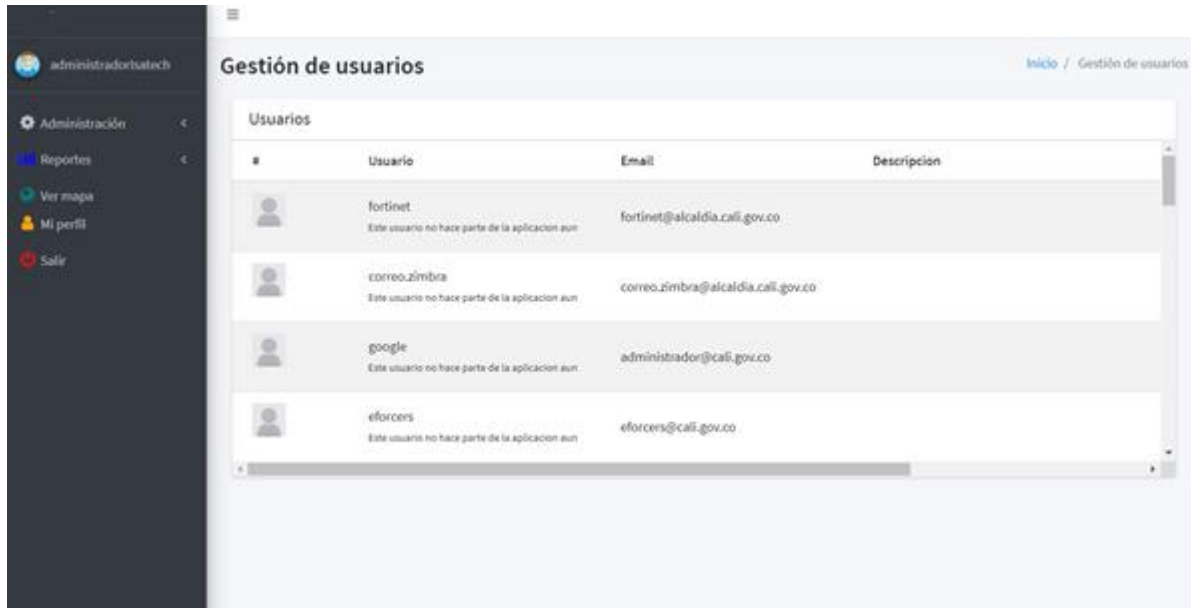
administradorisatech

Administración

Reportes

Ver mapa

Mi perfil

Salir

Gestión de usuarios

Inicio / Gestión de usuarios

Usuarios

| # | Usuario | Email | Descripcion |
|---|---|---|---|
| | fortinet Este usuario no hace parte de la aplicacion aun | fortinet@alcaldia.cali.gov.co | |
| | correo.zimbra Este usuario no hace parte de la aplicacion aun | correo.zimbra@alcaldia.cali.gov.co | |
| | google Este usuario no hace parte de la aplicacion aun | administrador@cali.gov.co | |
| | eforcers Este usuario no hace parte de la aplicacion aun | eforcers@cali.gov.co | |